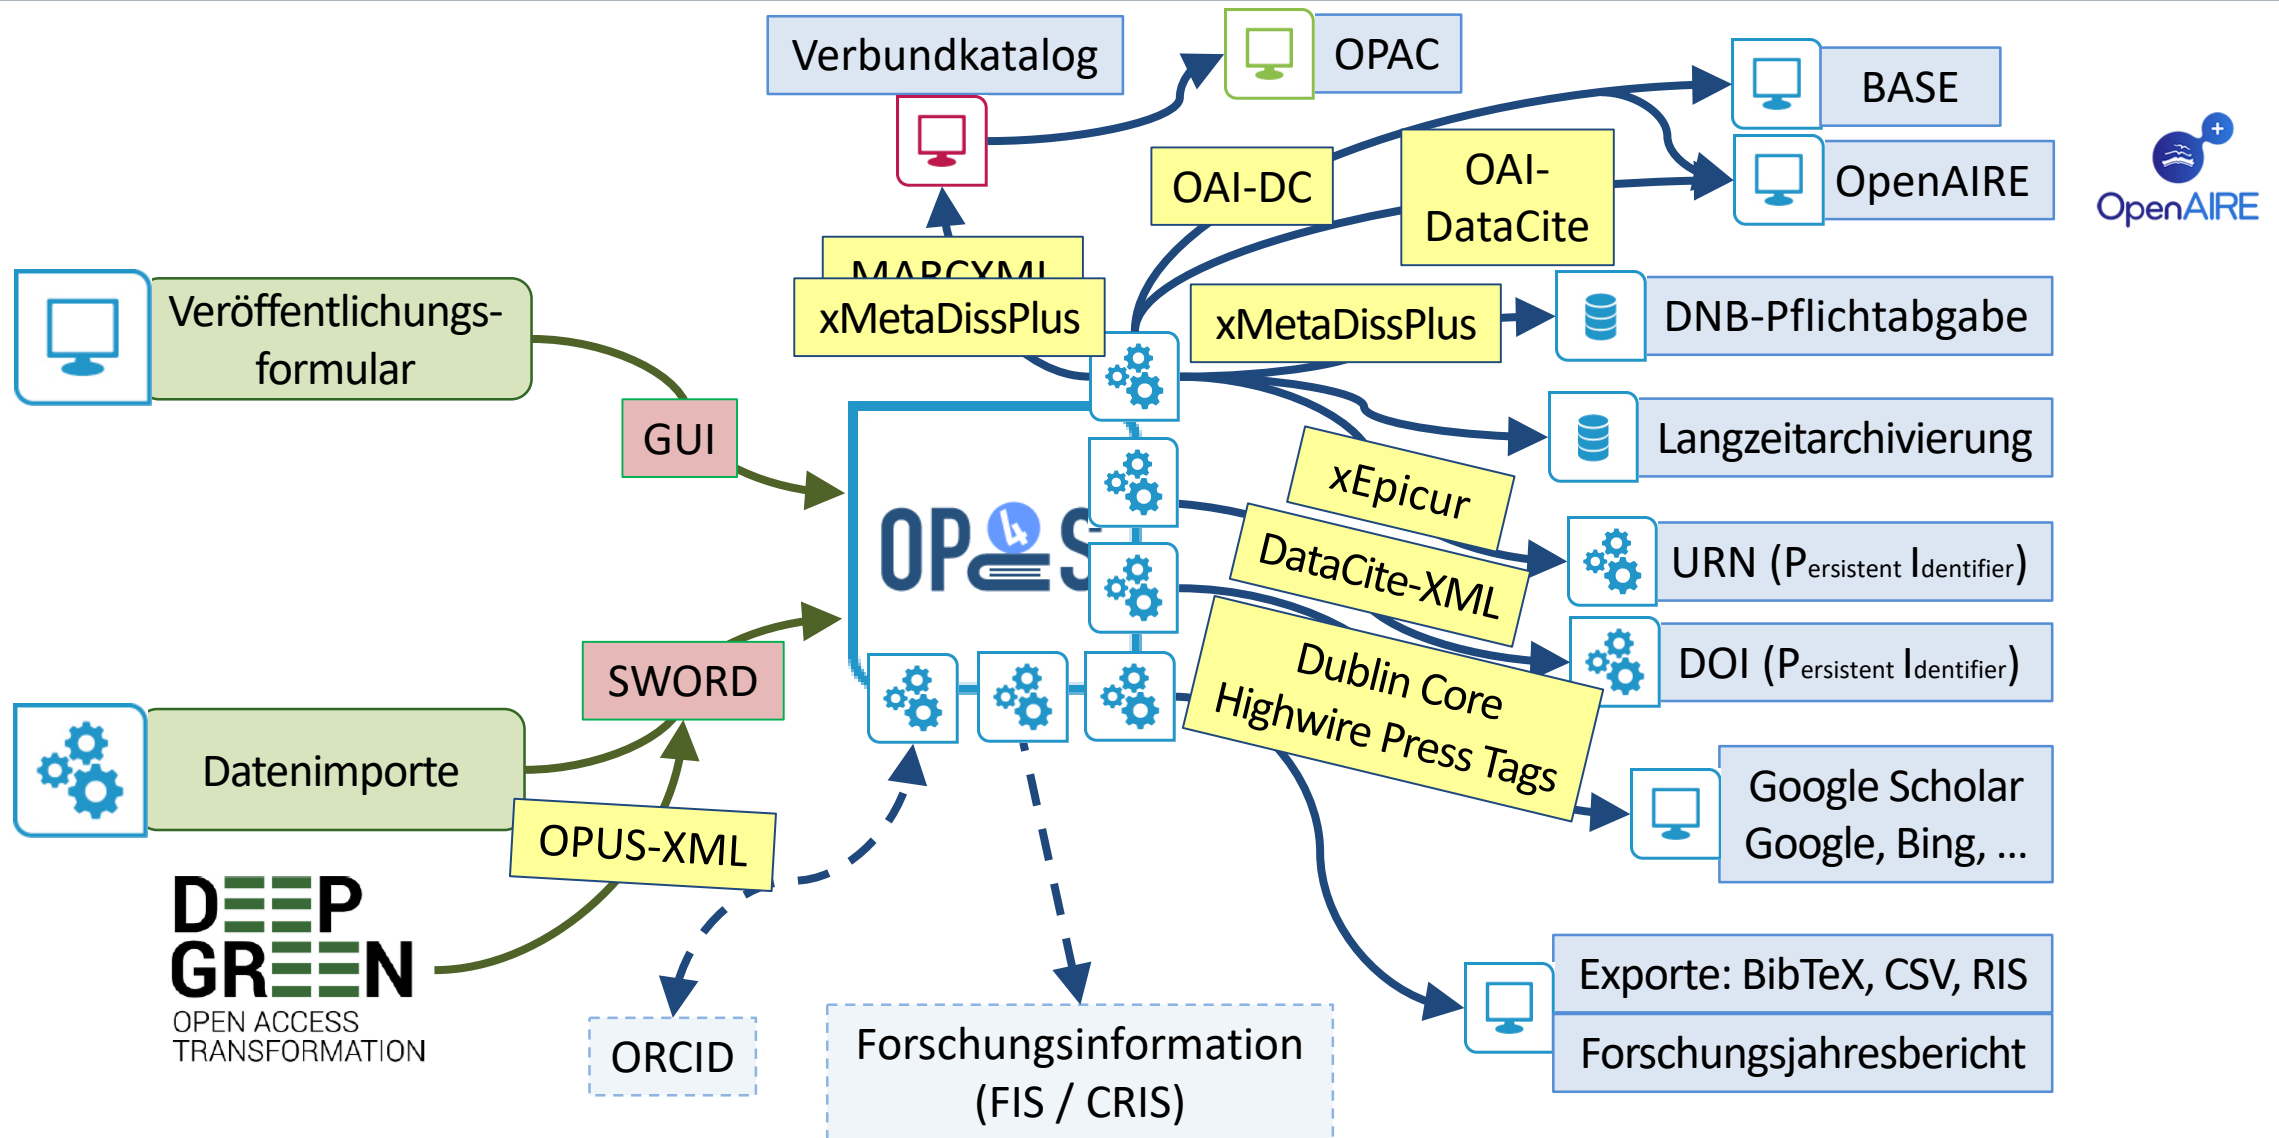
Verbundkatalog

OPAC

BASE

OpenAIRE

OpenAIRE

OAI-DC

OAI-DataCite

MARCXML

xMetaDissPlus

Veröffentlichungsformular

xMetaDissPlus

DNB-Pflichtabgabe

GUI

Langzeitarchivierung

xEpicur

OPUS

URN (Persistent Identifier)

DataCite-XML

DOI (Persistent Identifier)

Dublin Core

Highwire Press Tags

SWORD

Datenimporte

Google Scholar
Google, Bing, ...

OPUS-XML

DEEP GREEN
OPEN ACCESS TRANSFORMATION

Exporte: BibTeX, CSV, RIS

Forschungsjahresbericht

ORCID

Forschungsinformation
(FIS / CRIS)